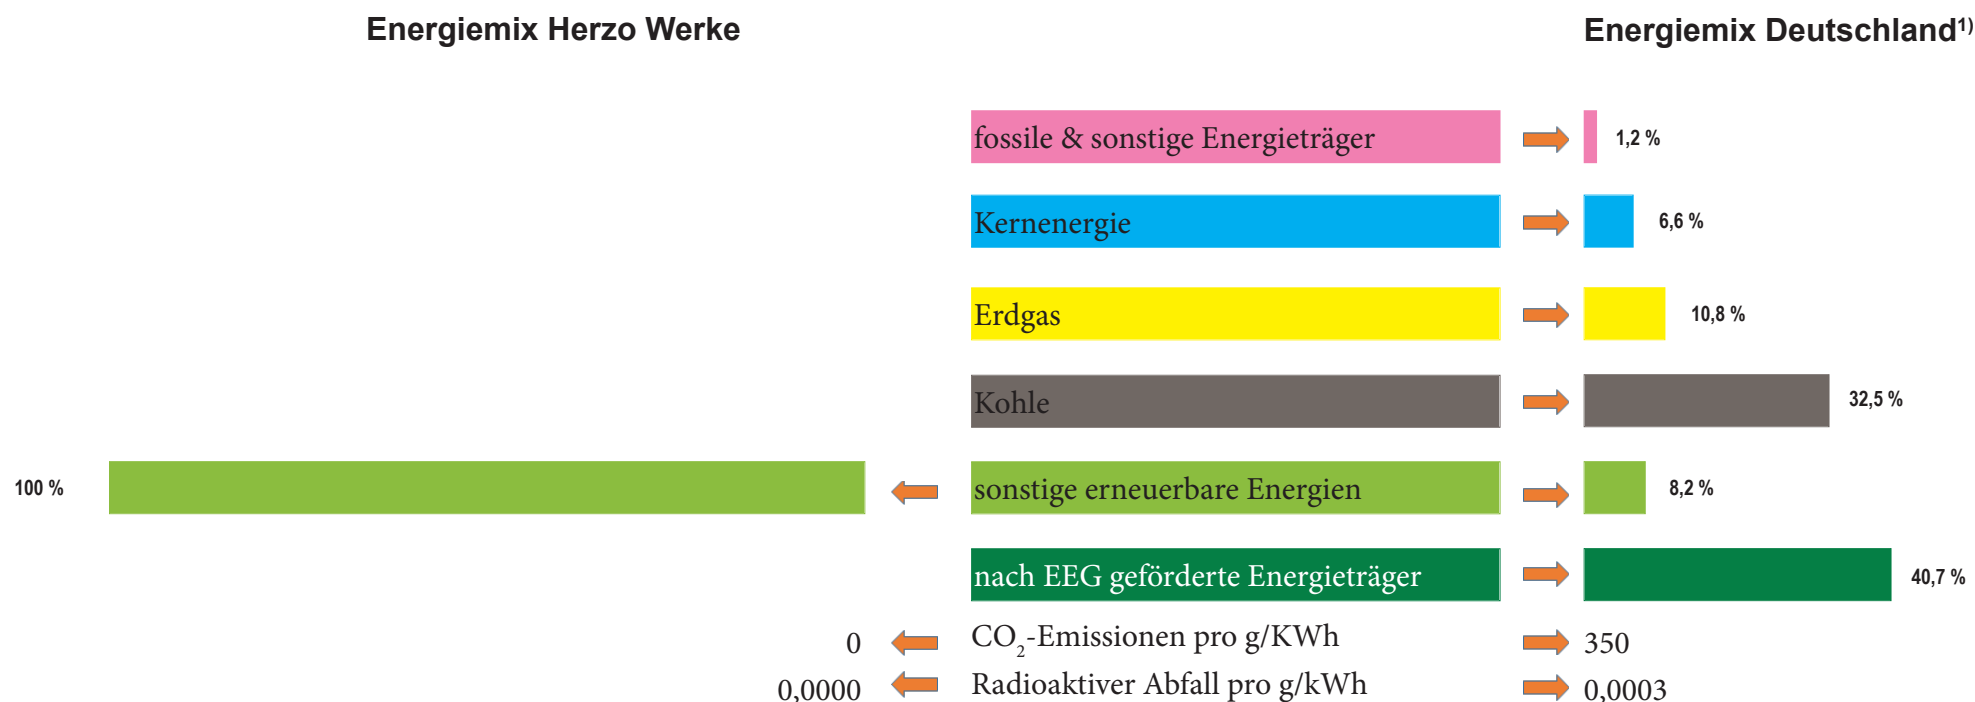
Energiemix Herzo Werke

Energiemix Deutschland$^{1)}$

fossile & sonstige Energieträger 1,2 %

Kernenergie 6,6 %

Erdgas 10,8 %

Kohle 32,5 %

100 % sonstige erneuerbare Energien 8,2 %

nach EEG geförderte Energieträger 40,7 %

0 $CO_2$-Emissionen pro g/KWh 350

0,0000 Radioaktiver Abfall pro g/kWh 0,0003